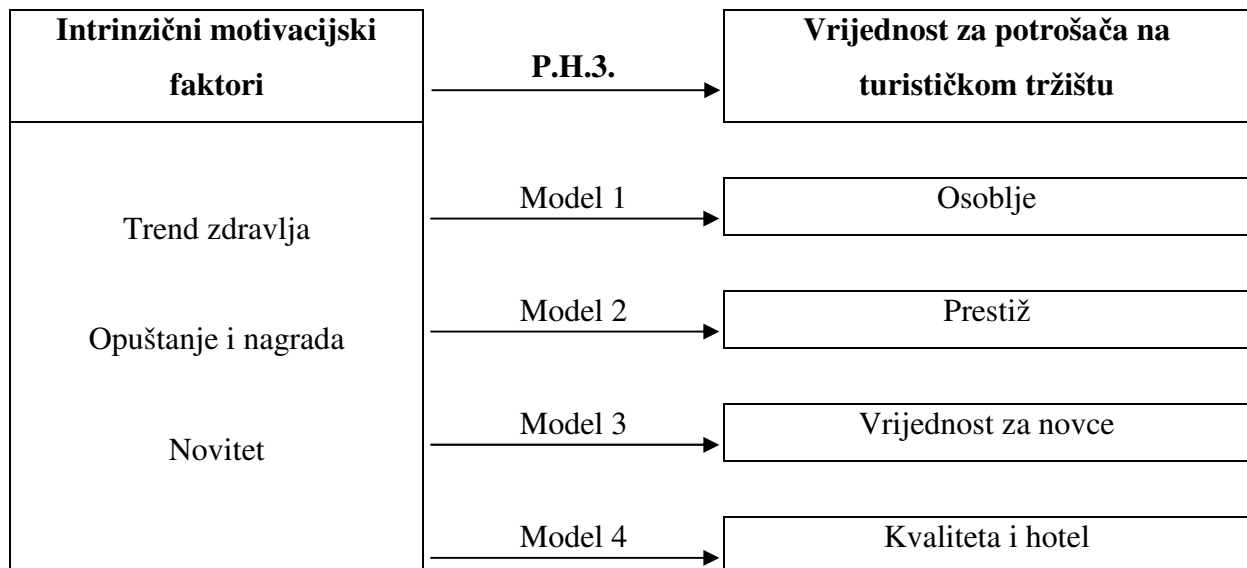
Intrinzični motivacijski faktori

P.H.3.

Vrijednost za potrošača na turističkom tržištu

Trend zdravlja

Opuštanje i nagrada

Novitet

Model 1

Osoblje

Model 2

Prestiž

Model 3

Vrijednost za novce

Model 4

Kvaliteta i hotel